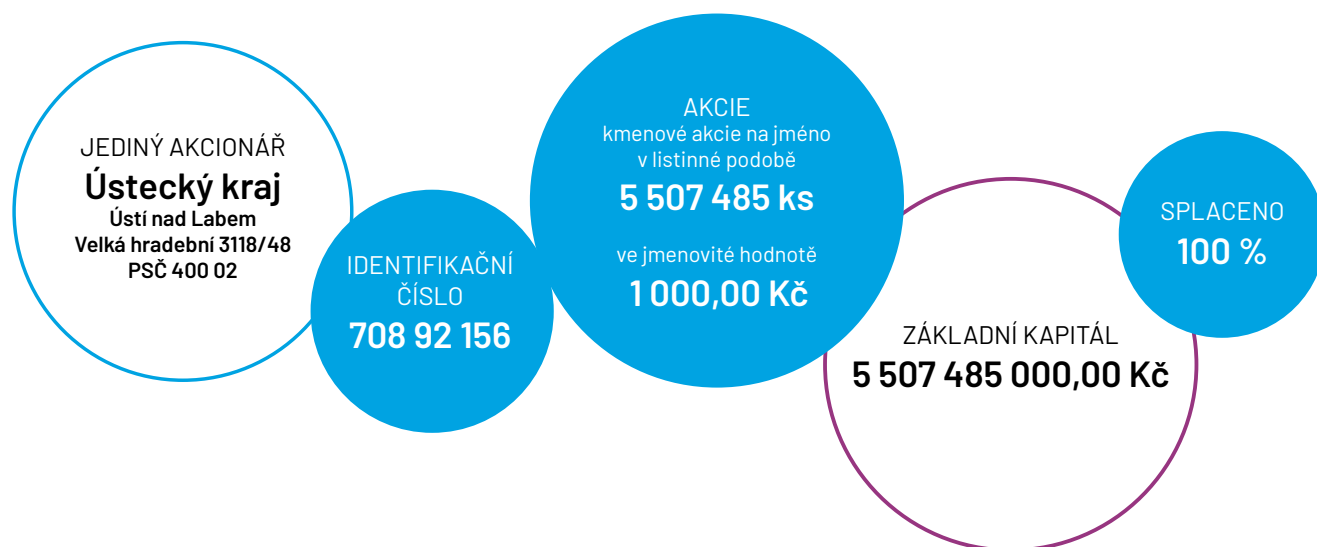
JEDINÝ AKCIONÁŘ
Ústecký kraj
Ústí nad Labem
Velká hradební 3118/48
PSČ 400 02

IDENTIFIKAČNÍ ČÍSLO
708 92 156

AKCIE
kmenové akcie na jméno v listinné podobě
5 507 485 ks

ve jmenovité hodnotě
1 000,00 Kč

ZÁKLADNÍ KAPITÁL
5 507 485 000,00 Kč

SPLACENO
100 %